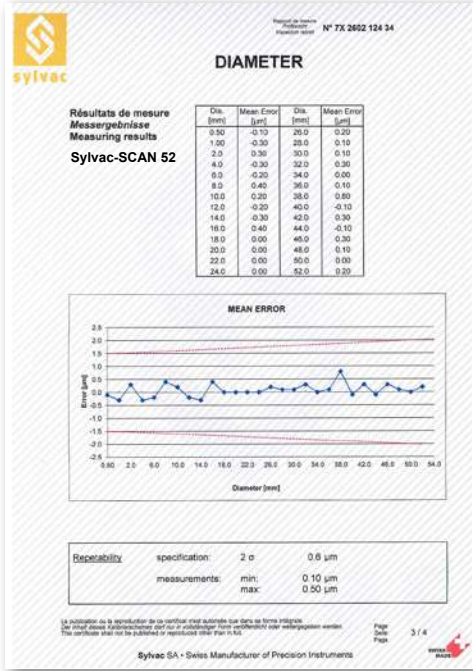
sylvac

Rapport de mesure
Prüfbericht
Inspection report
N° 7X 2602 124 34

DIAMETER

Résultats de mesure
Messergebnisse
Measuring results

Sylvac-SCAN 52

| Dia. [mm] | Mean Error [µm] | Dia. [mm] | Mean Error [µm] |
|---|---|---|---|
| 0.50 | -0.10 | 26.0 | 0.20 |
| 1.00 | -0.30 | 28.0 | 0.10 |
| 2.0 | 0.30 | 30.0 | 0.10 |
| 4.0 | -0.30 | 32.0 | 0.30 |
| 6.0 | -0.20 | 34.0 | 0.00 |
| 8.0 | 0.40 | 36.0 | 0.10 |
| 10.0 | 0.20 | 38.0 | 0.80 |
| 12.0 | -0.20 | 40.0 | -0.10 |
| 14.0 | -0.30 | 42.0 | 0.30 |
| 16.0 | 0.40 | 44.0 | -0.10 |
| 18.0 | 0.00 | 46.0 | 0.30 |
| 20.0 | 0.00 | 48.0 | 0.10 |
| 22.0 | 0.00 | 50.0 | 0.00 |
| 24.0 | 0.00 | 52.0 | 0.20 |

MEAN ERROR

2.5
2.0
1.5
1.0
0.5
0.0
-0.5
-1.0
-1.5
-2.0
-2.5

Error [µm]

-0.50 2.0 6.0 10.0 14.0 18.0 22.0 26.0 30.0 34.0 38.0 42.0 46.0 50.0 54.0

Diameter [mm]

Repetability specification: 2 σ 0.6 µm
measurements: min: 0.10 µm
max: 0.50 µm

La publication ou la reproduction de ce certificat n'est autorisée que dans sa forme intégrale
Der Inhalt dieses Kalibrierscheines darf nur in vollständiger Form veröffentlicht oder weitergegeben werden
This certificate shall not be published or reproduced other than in full.

Page
Seite
Page
3 / 4

SWISS MADE

Sylvac SA · Swiss Manufacturer of Precision Instruments